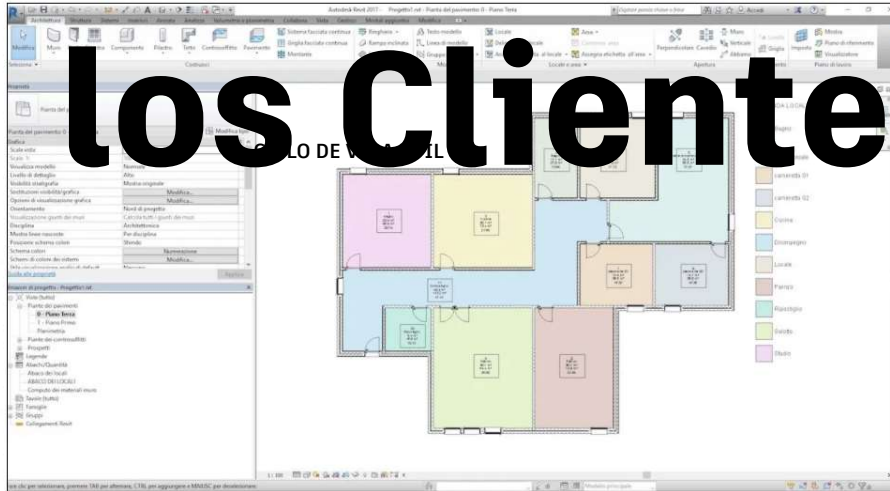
los Cliente

Autodesk Revit 2017 - Progetto1.rvt - Pianta del pavimento: 0 - Piano Terra

Architettura Struttura Sistemi Inserisci Annota Analizza Volumetrio e planimetria Collabora Vista Gestisci Moduli aggiuntivi Modifica

Modifica Muro Porta Finestra Componente Pilastro Tetto Controsoffitto Pavimento Sistema facciata continua Griglia facciata continua Montante Ringhiera Rampa inclinata Scala Testo modello Linea di modello Gruppo Locale Area Perpendicolare Cavedio Abbaino Muro Verticale Griglia Imposta Mostra Piano di riferimento Visualizzatore

Seleziona Costruisci Locale e area Apertura Piano di lavoro

Proprietà

Pianta del pavimento

Pianta del pavimento: 0 Modifica tipo

Grafica
Scala vista
Scala
Visualizza modello Normale
Livello di dettaglio Alto
Visibilità stratigrafia Mostra originale
Sostituzioni visibilità/grafica Modifica...
Opzioni di visualizzazione grafica Modifica...
Orientamento Nord di progetto
Visualizzazione giunti dei muri Calcola tutti i giunti dei muri
Disciplina Architettonica
Mostra linee nascoste Per disciplina
Posizione schema colori Sfondo
Schema colori Nessuno
Schemi di colore dei sistemi Modifica...

Guida alle proprietà Applica

Browser di progetto - Progetto1.rvt
Viste (tutto)
Piante dei pavimenti
0 - Piano Terra
1 - Piano Primo
Planimetria
Piante dei controsoffitti
Prospetti
Legende
Abachi/Quantità
Abaco dei locali
ABACO DEI LOCALI
Computo dei materiali muro
Tavole (tutto)
Famiglie
Gruppi
Collegamenti Revit

LO DE V IL

LEGENDA LOCALI
Bagno
Camerata 01
Camerata 02
Cucina
Disimpegno
Locale
Pranzo
Ripostiglio
Salotto
Studio

1 : 100

Fare clic per selezionare, premere TAB per alternare, CTRL per aggiungere e MAIUSC per deselezionare.